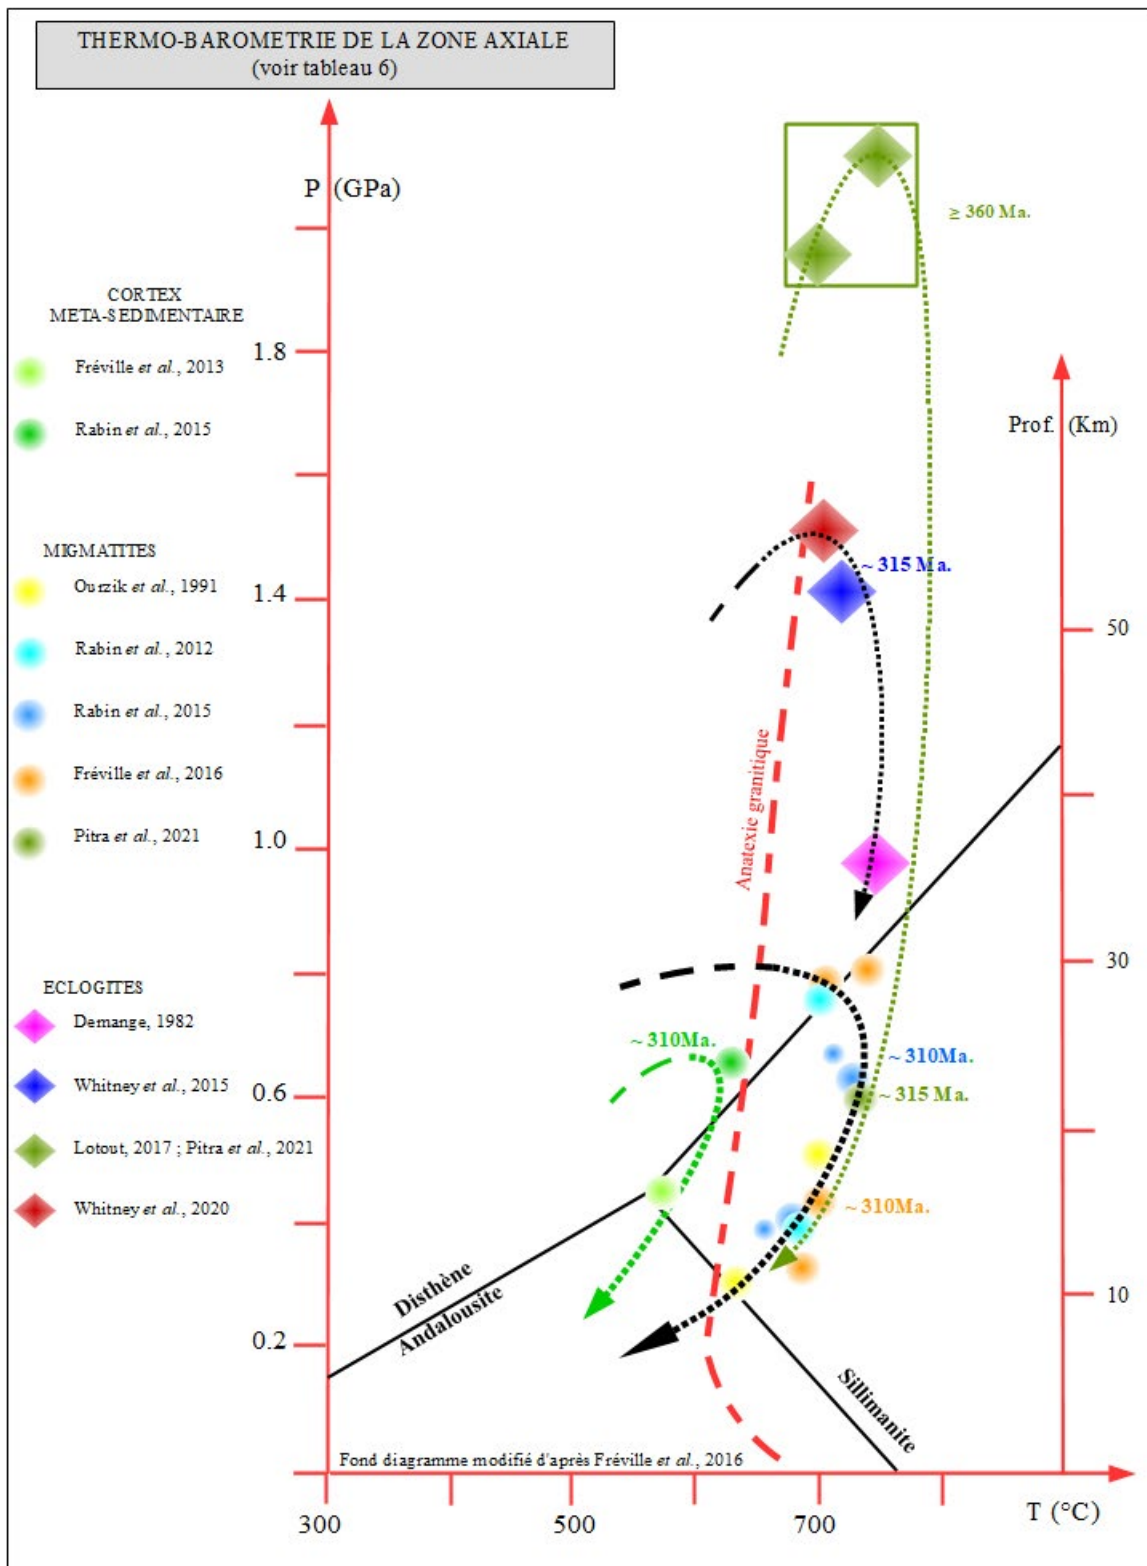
THERMO-BAROMETRIE DE LA ZONE AXIALE
(voir tableau 6)

P (GPa)

≥ 360 Ma.

CORTEX
META-SEDIMENTAIRE

Fréville *et al.*, 2013

Rabin *et al.*, 2015

MIGMATITES

Ouzzik *et al.*, 1991

Rabin *et al.*, 2012

Rabin *et al.*, 2015

Fréville *et al.*, 2016

Pitra *et al.*, 2021

ECLOGITES

Demange, 1982

Whitney *et al.*, 2015

Lotout, 2017 ; Pitra *et al.*, 2021

Whitney *et al.*, 2020

1.8

1.4

1.0

0.6

0.2

Prof. (Km)

50

30

10

~ 315 Ma.

Anatexie granitique

~ 310Ma.

~ 310Ma.

~ 315 Ma.

~ 310Ma.

Disthène

Andalousite

Sillimanite

Fond diagramme modifié d'après Fréville *et al.*, 2016

300

500

700

T (°C)